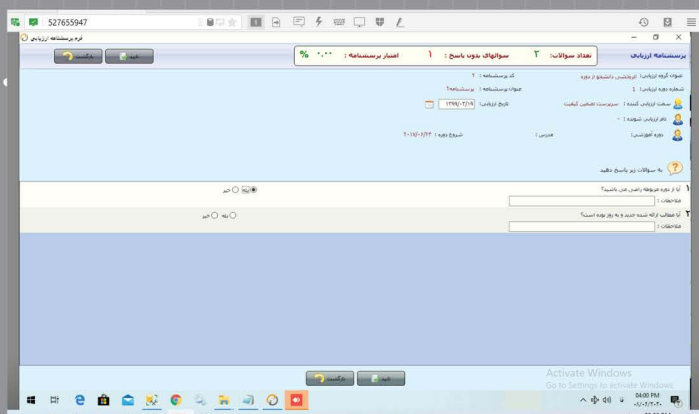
527655947

فرم پرسشنامه ارزیابی

پرسشنامه ارزیابی
تعداد سوالات : ۲
سوالهای بدون پاسخ : ۱
امتیاز پرسشنامه : ۰.۰۰ %
تایید
بازگشت

عنوان گروه ارزیابی : ارزشیابی دانشجو از دوره
کد پرسشنامه : ۲
شماره دوره ارزیابی : ۱
عنوان پرسشنامه : پرسشنامه۲
سمت ارزیابی کننده : سرپرست تضمین کیفیت
تاریخ ارزیابی : ۱۳۹۸/۰۳/۱۹
نام ارزیابی شونده : -
دوره آموزشی :
مدرس :
شروع دوره : ۲۰۱۷/۰۳/۲۴

به سوالات زیر پاسخ دهید

۱ آیا از دوره مربوطه راضی می باشید؟
بله خیر
ملاحظات :

۲ آیا مطالب ارائه شده جدید و به روز بوده است؟
بله خیر
ملاحظات :

تایید
بازگشت

Activate Windows
Go to Settings to activate Windows.
04:00 PM
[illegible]